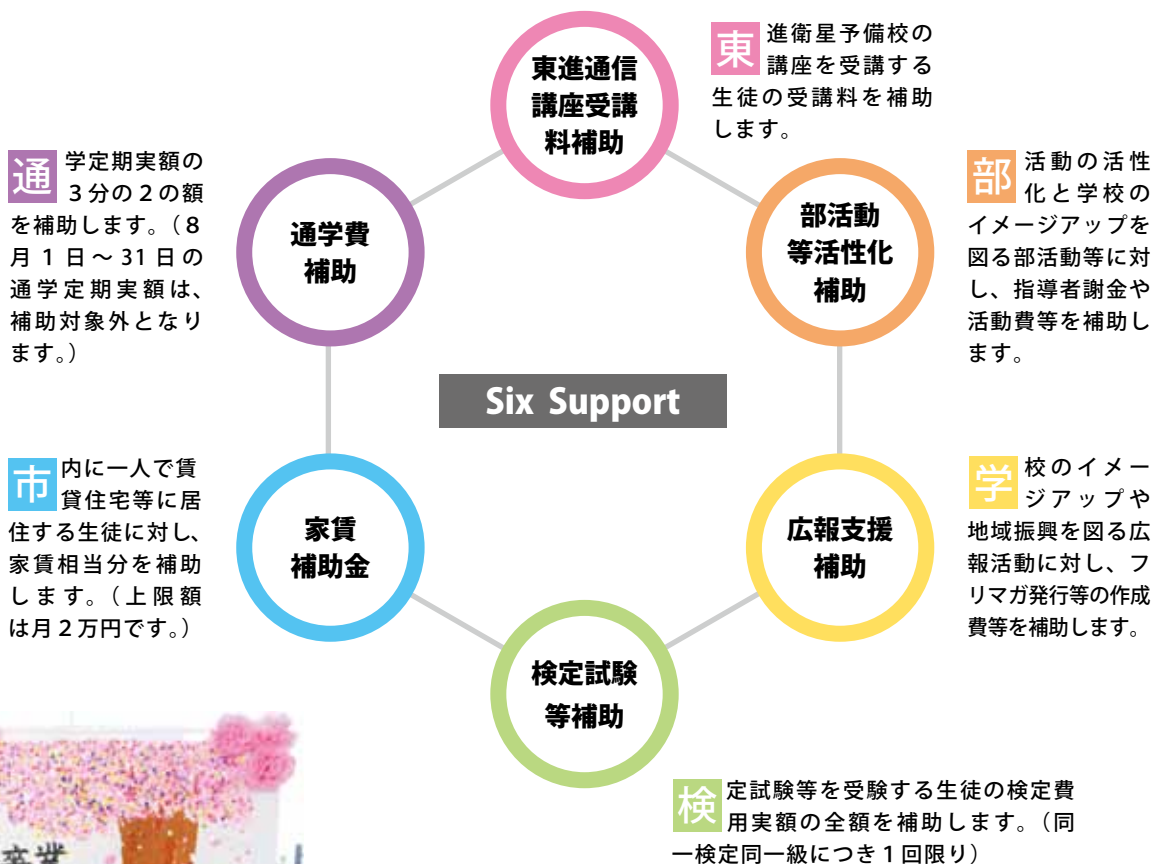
東進通信講座受講料補助

東進衛星予備校の講座を受講する生徒の受講料を補助します。

通学費補助

通学定期実額の３分の２の額を補助します。（８月１日～31日の通学定期実額は、補助対象外となります。）

部活動等活性化補助

部活動の活性化と学校のイメージアップを図る部活動等に対し、指導者謝金や活動費等を補助します。

Six Support

家賃補助金

市内に一人で賃貸住宅等に居住する生徒に対し、家賃相当分を補助します。（上限額は月２万円です。）

広報支援補助

学校のイメージアップや地域振興を図る広報活動に対し、フリマガ発行等の作成費等を補助します。

検定試験等補助

検定試験等を受験する生徒の検定費用実額の全額を補助します。（同一検定同一級につき１回限り）

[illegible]